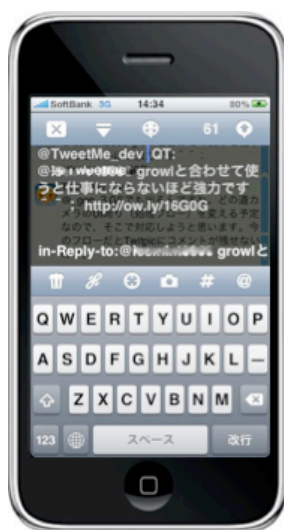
SoftBank 3G 14:34 80%

61

@TweetMe_dev QT: @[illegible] growlと合わせて使うと仕事にならないほど強力です : http://ow.ly/16G0G

in-Reply-to:@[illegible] growlと

Q W E R T Y U I O P
A S D F G H J K L —
Z X C V B N M
123 スペース 改行